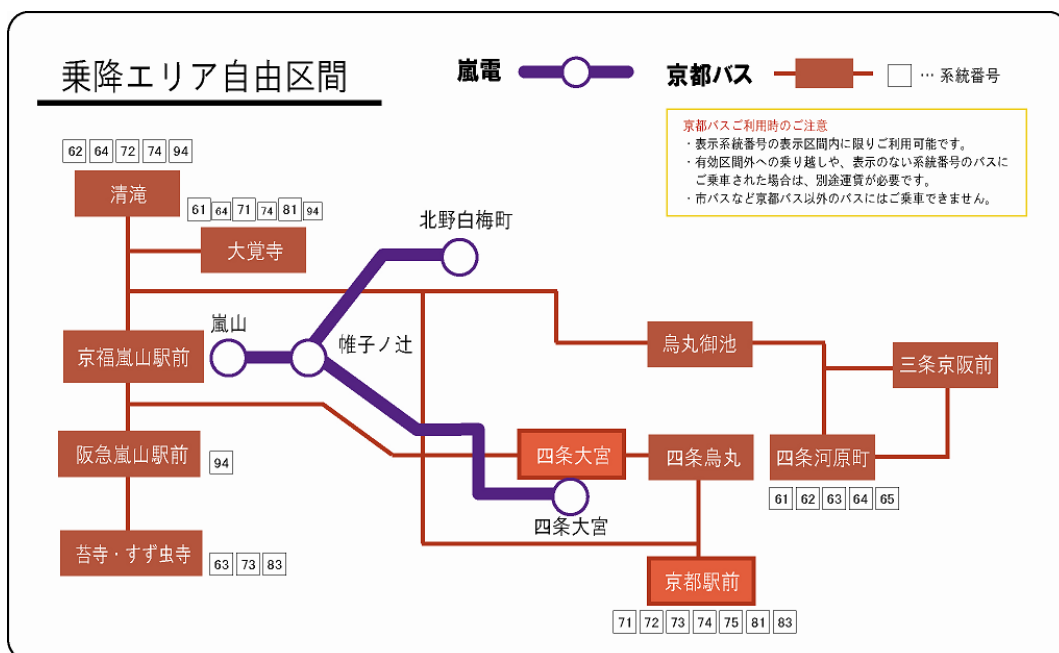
乗降エリア自由区間

嵐電

京都バス

… 系統番号

京都バスご利用時のご注意
・表示系統番号の表示区間内に限りご利用可能です。
・有効区間外への乗り越しや、表示のない系統番号のバスにご乗車された場合は、別途運賃が必要です。
・市バスなど京都バス以外のバスにはご乗車できません。

62 64 72 74 94

清滝

61 64 71 74 81 94

大覚寺

北野白梅町

嵐山

京福嵐山駅前

帷子ノ辻

烏丸御池

三条京阪前

阪急嵐山駅前

94

四条大宮

四条烏丸

四条河原町

61 62 63 64 65

四条大宮

苔寺・すず虫寺

63 73 83

京都駅前

71 72 73 74 75 81 83